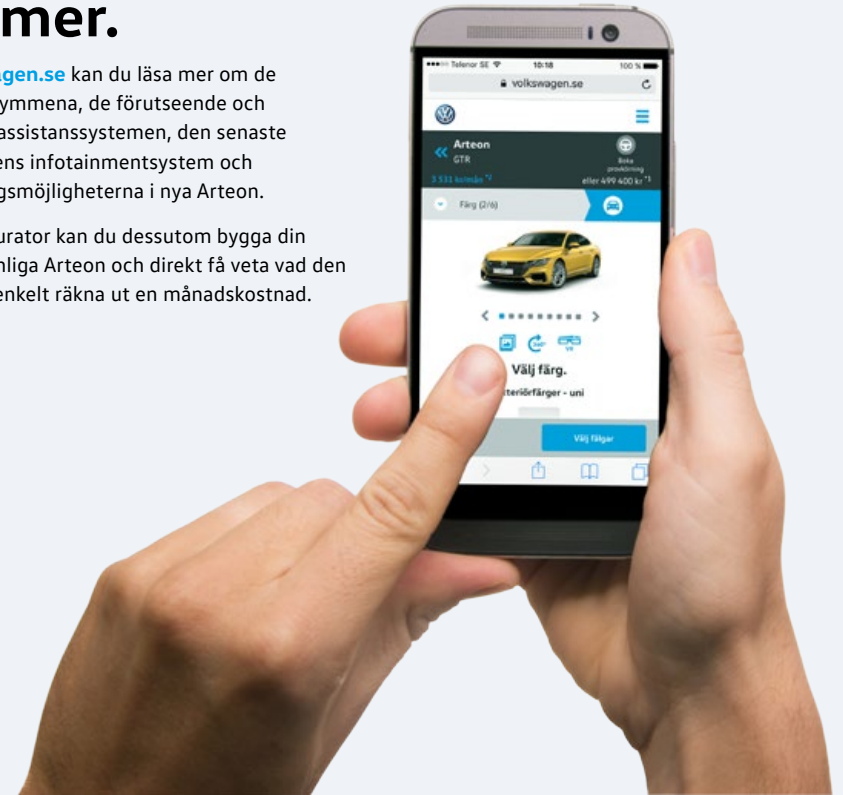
mer.

agen.se kan du läsa mer om de ymmena, de förutseende och assistanssystemen, den senaste ens infotainmentsystem och gsmöjligheterna i nya Arteon.

urator kan du dessutom bygga din nliga Arteon och direkt få veta vad den enkelt räkna ut en månadskostnad.

Telenor SE 10:18 100 %
volkswagen.se
Arteon
GTR
Boka provkörning
3 531 kr/mån *2
eller 499 400 kr *1
Färg (2/6)
Välj färg.
teriörfärger - uni
Välj fälgar